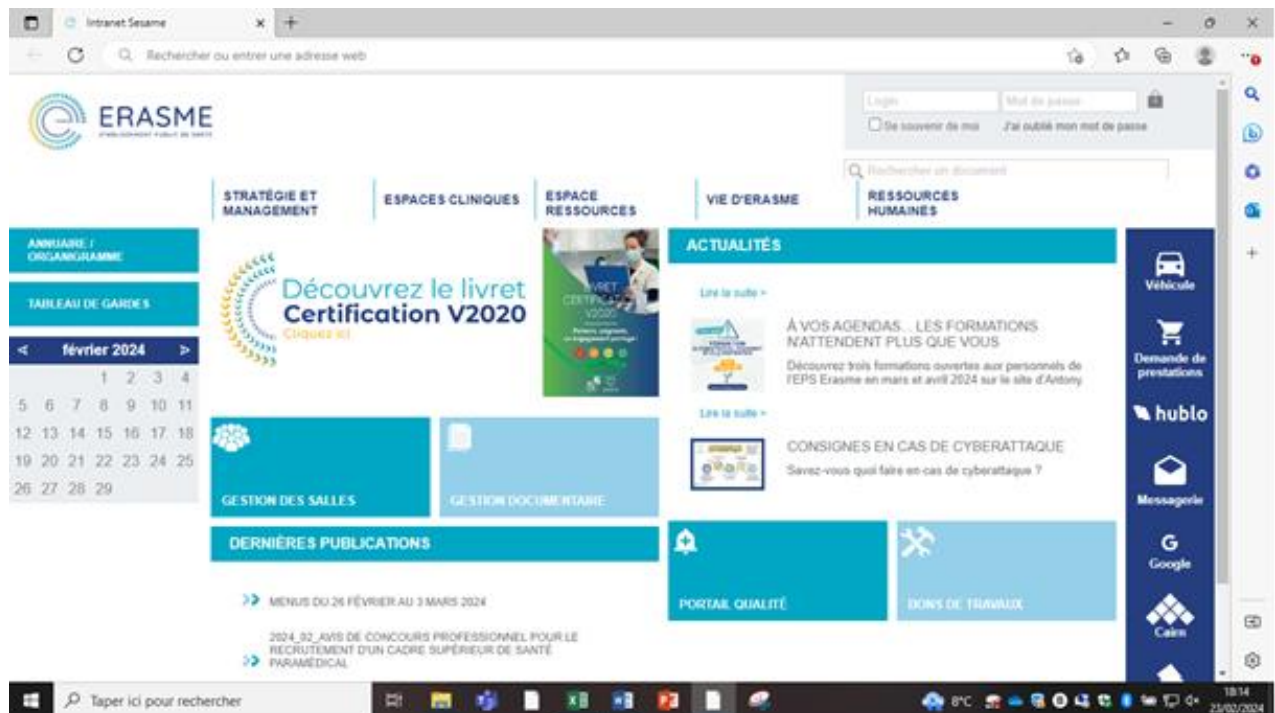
Intranet Sesame

Rechercher ou entrer une adresse web

ERASME
ÉTABLISSEMENT PUBLIC DE SANTÉ

Login
Mot de passe
Se souvenir de moi
J'ai oublié mon mot de passe

Rechercher un document

STRATÉGIE ET MANAGEMENT
ESPACES CLINIQUES
ESPACE RESSOURCES
VIE D'ERASME
RESSOURCES HUMAINES

ANNUAIRE / ORGANIGRAMME

TABLEAU DE GARDES

< février 2024 >

| | | | 1 | 2 | 3 | 4 |
|---|---|---|---|---|---|---|
| 5 | 6 | 7 | 8 | 9 | 10 | 11 |
| 12 | 13 | 14 | 15 | 16 | 17 | 18 |
| 19 | 20 | 21 | 22 | 23 | 24 | 25 |
| 26 | 27 | 28 | 29 | | | |

Découvrez le livret Certification V2020
Cliquez ici

LIVRET CERTIFICATION V2020

ACTUALITÉS

Lire la suite >

À VOS AGENDAS... LES FORMATIONS N'ATTENDENT PLUS QUE VOUS
Découvrez trois formations ouvertes aux personnels de l'EPS Erasme en mars et avril 2024 sur le site d'Antony

Lire la suite >

CONSIGNES EN CAS DE CYBERATTAQUE
Savez-vous quoi faire en cas de cyberattaque ?

GESTION DES SALLES
GESTION DOCUMENTAIRE

DERNIÈRES PUBLICATIONS

MENUS DU 26 FÉVRIER AU 3 MARS 2024

2024_02_AVIS DE CONCOURS PROFESSIONNEL POUR LE RECRUTEMENT D'UN CADRE SUPÉRIEUR DE SANTÉ PARAMÉDICAL

PORTAIL QUALITÉ
BONS DE TRAVAUX

Véhicule
Demande de prestations
hublo
Messagerie
Google
Cairn

Taper ici pour rechercher
8°C
18:14
23/02/2024